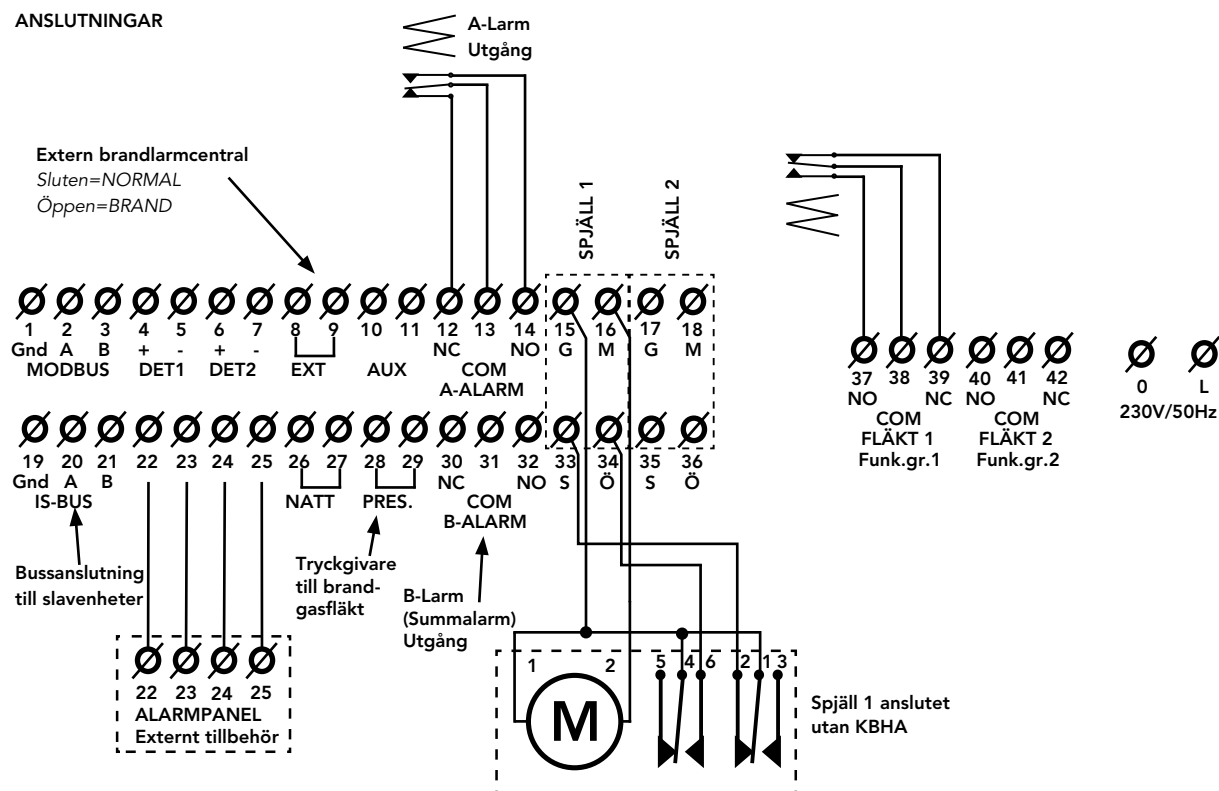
ANSLUTNINGAR

A-Larm
Utgång

Extern brandlarmcentral
Sluten=NORMAL
Öppen=BRAND

SPJÄLL 1
SPJÄLL 2

1 Gnd
2 A
3 B
MODBUS
4 +
5 -
DET1
6 +
7 -
DET2
8
9
EXT
10
11
AUX
12 NC
13 COM
14 NO
A-ALARM
15 G
16 M
17 G
18 M

37 NO
38 COM
39 NC
FLÄKT 1
Funk.gr.1
40 NO
41 COM
42 NC
FLÄKT 2
Funk.gr.2

0
L
230V/50Hz

19 Gnd
20 A
21 B
IS-BUS
22
23
24
25
26
27
NATT
28
29
PRES.
30 NC
31 COM
32 NO
B-ALARM
33 S
34 Ö
35 S
36 Ö

Bussanslutning till slavenheter

Tryckgivare till brandgasfläkt

B-Larm (Summalarm) Utgång

22
23
24
25
ALARMPANEL
Externt tillbehör

1
2
M
5
4
6
2
1
3

Spjäll 1 anslutet utan KBHA